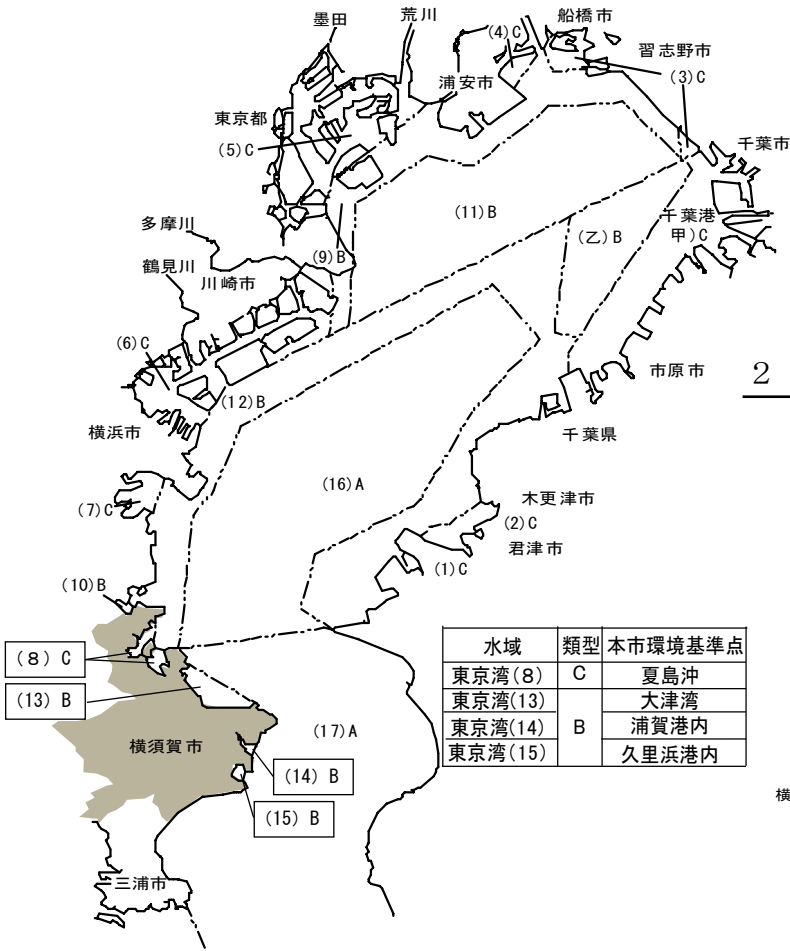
墨田
荒川
(4)C
船橋市
習志野市
浦安市
(3)C
東京都
千葉市
(5)C
(11)B
多摩川
千葉港
(乙)B
甲)C
(9)B
鶴見川
川崎市
(6)C
市原市
2
(12)B
横浜市
千葉県
(16)A
木更津市
(7)C
(2)C
君津市
(1)C
(10)B
(8) C
(13) B
(17)A
横須賀市
(14) B
(15) B
三浦市

| 水域 | 類型 | 本市環境基準点 |
|---|---|---|
| 東京湾(8) | C | 夏島沖 |
| 東京湾(13) | B | 大津湾 |
| 東京湾(14) | B | 浦賀港内 |
| 東京湾(15) | B | 久里浜港内 |

横